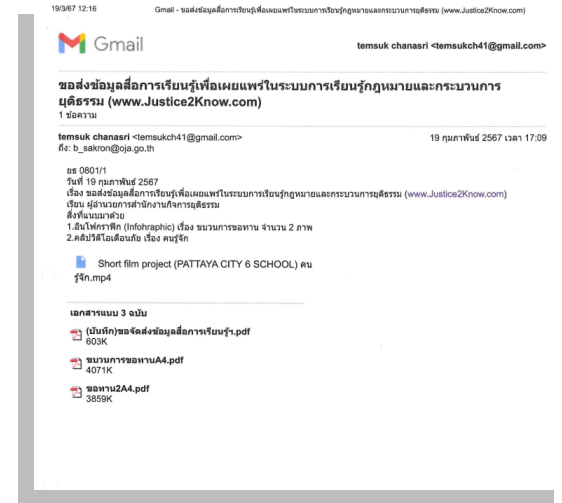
19/3/67 12:16 Gmail - ขอส่งข้อมูลสื่อการเรียนรู้เพื่อเผยแพร่ในระบบการเรียนรู้กฎหมายและกระบวนการยุติธรรม (www.Justice2Know.com)

Gmail

temsuk chanasri <temsukch41@gmail.com>

ขอส่งข้อมูลสื่อการเรียนรู้เพื่อเผยแพร่ในระบบการเรียนรู้กฎหมายและกระบวนการยุติธรรม (www.Justice2Know.com)
1 ข้อความ

temsuk chanasri <temsukch41@gmail.com> 19 กุมภาพันธ์ 2567 เวลา 17:09
ถึง: b_sakron@oja.go.th

ยธ 0801/1
วันที่ 19 กุมภาพันธ์ 2567
เรื่อง ขอส่งข้อมูลสื่อการเรียนรู้เพื่อเผยแพร่ในระบบการเรียนรู้กฎหมายและกระบวนการยุติธรรม (www.Justice2Know.com)
เรียน ผู้อำนวยการสำนักงานกิจการยุติธรรม
สิ่งที่แนบมาด้วย
1.อินโฟกราฟิก (Infohraphic) เรื่อง ขบวนการขอทาน จำนวน 2 ภาพ
2.คลิปวิดีโอเตือนภัย เรื่อง คนรู้จัก

Short film project (PATTAYA CITY 6 SCHOOL) คนรู้จัก.mp4

เอกสารแนบ 3 ฉบับ

(บันทึก)ขอจัดส่งข้อมูลสื่อการเรียนรู้1.pdf
603K

ขบวนการขอทานA4.pdf
4071K

ขอทาน2A4.pdf
3859K